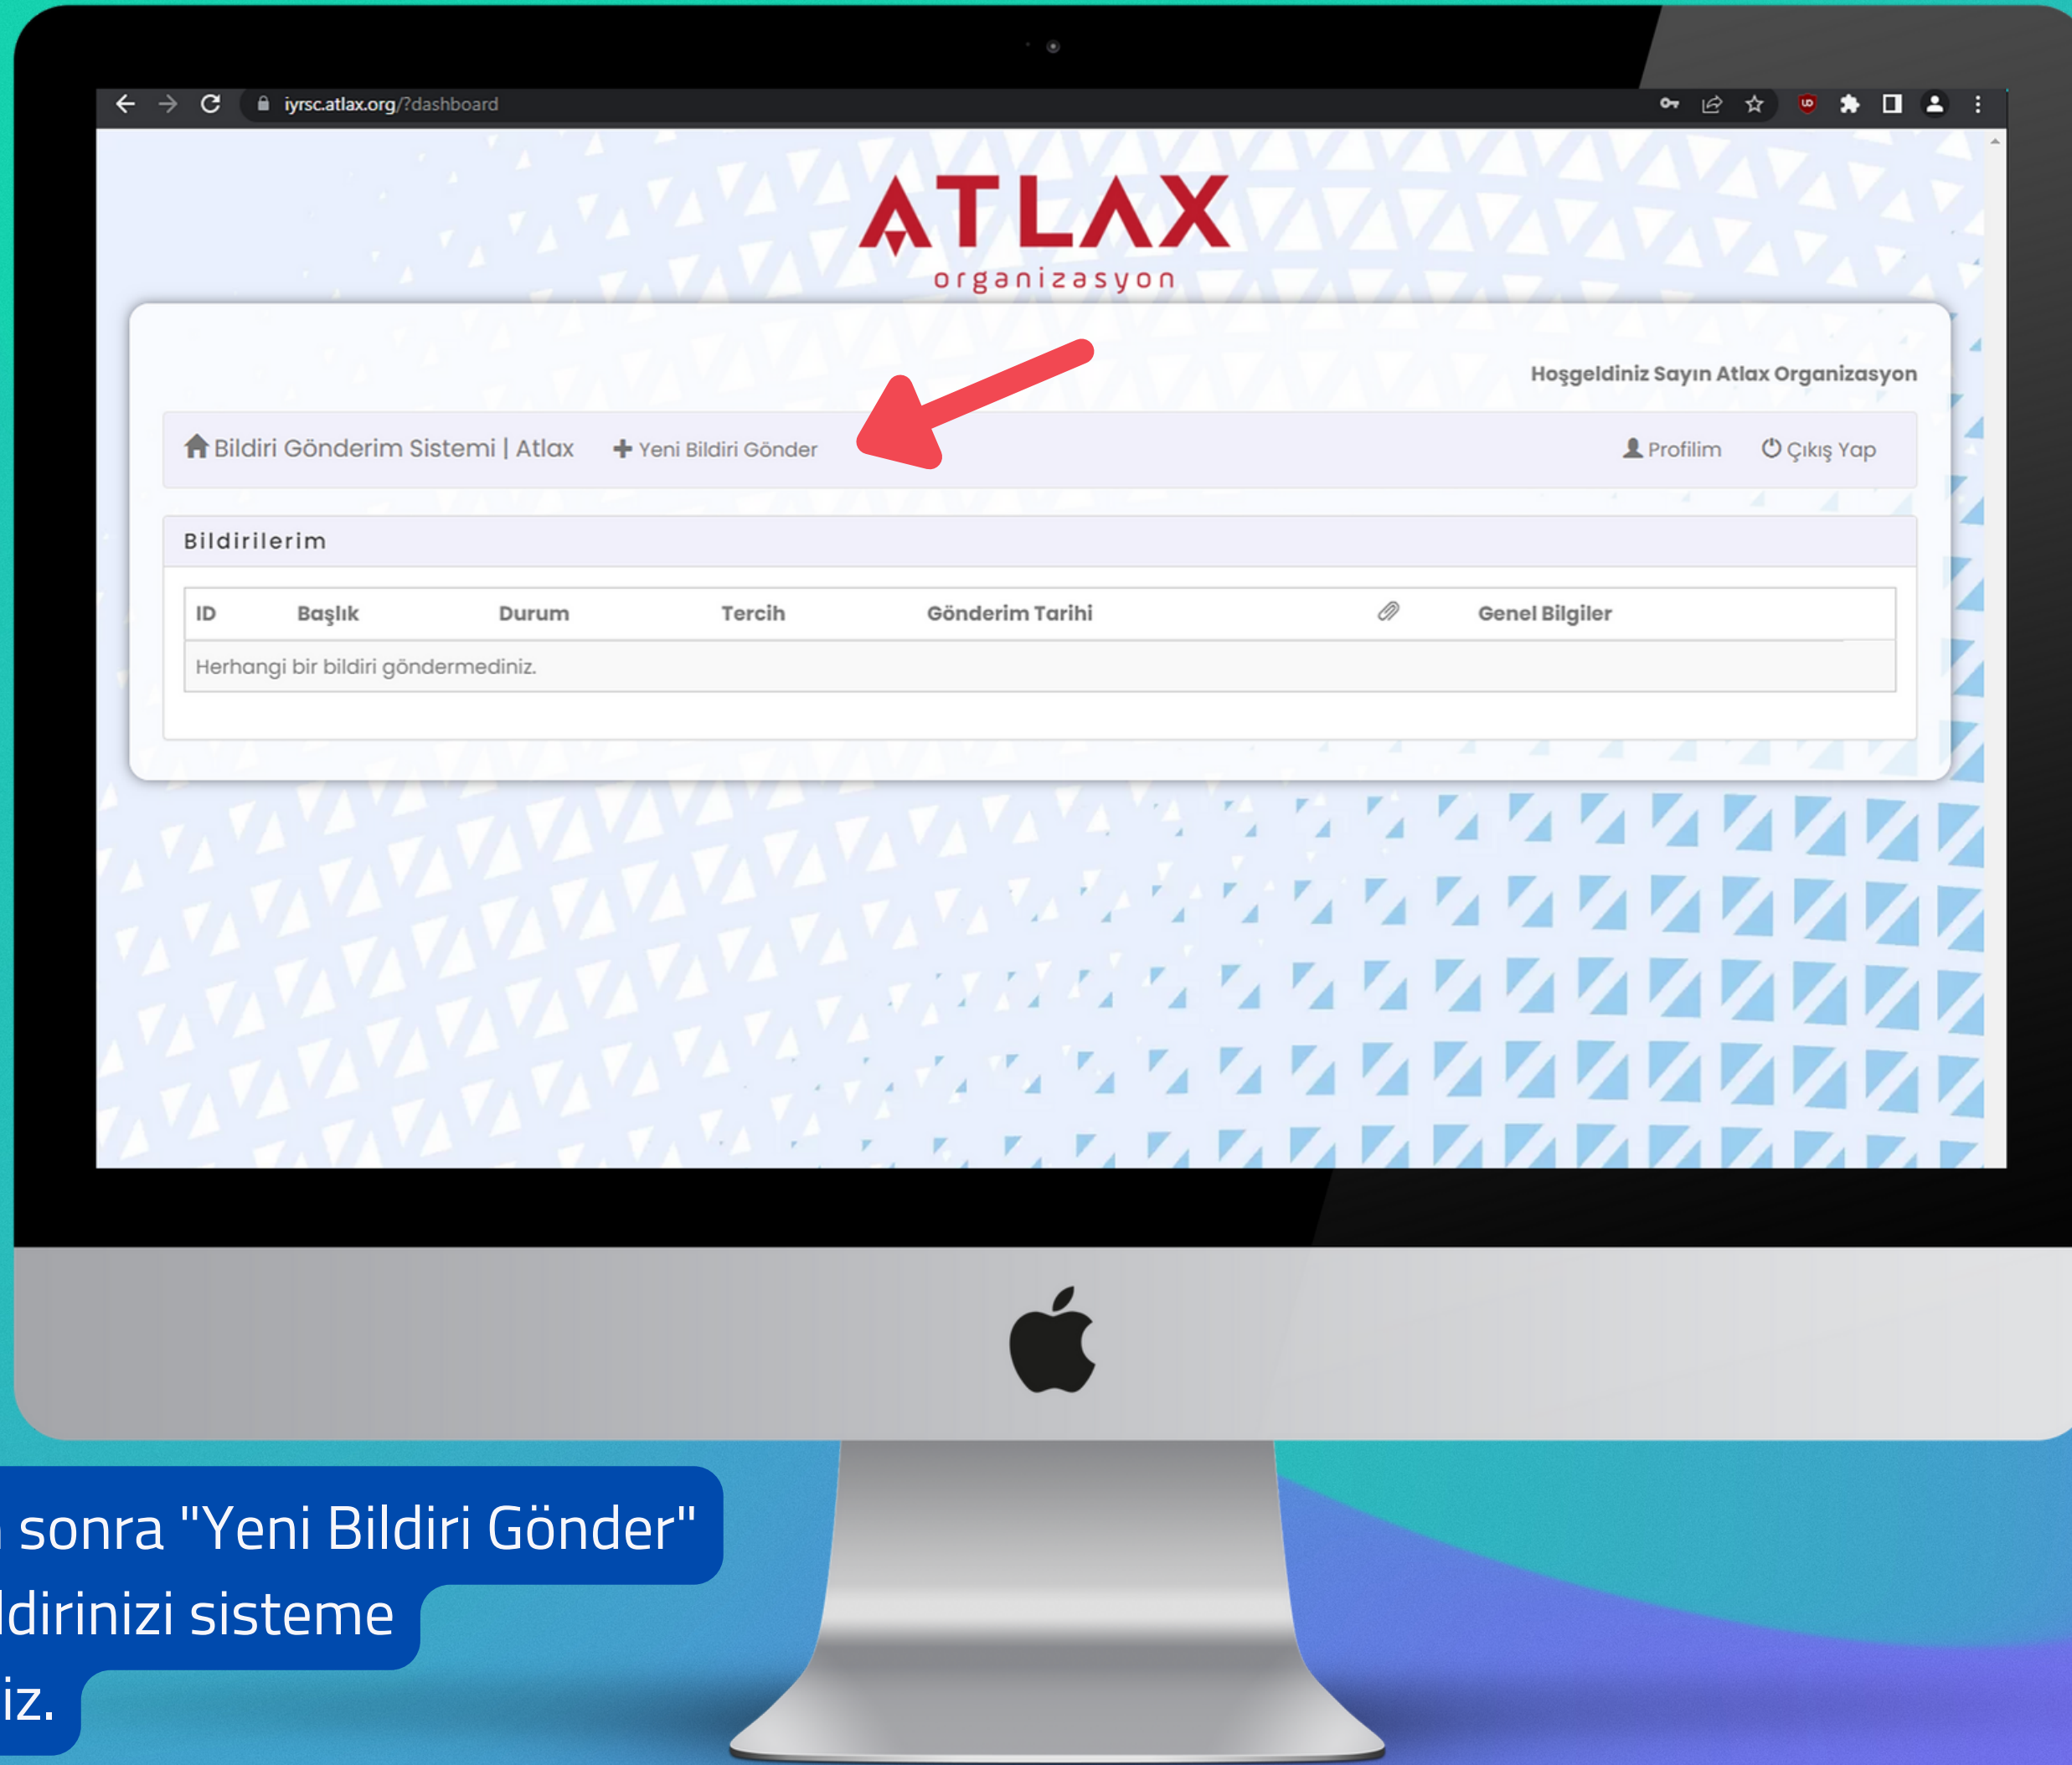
iyrsc.atlax.org/?dashboard

ATLAX
organizasyon

Hoşgeldiniz Sayın Atlax Organizasyon

Bildiri Gönderim Sistemi | Atlax
Yeni Bildiri Gönder
Profilim
Çıkış Yap

Bildirilerim

| ID | Başlık | Durum | Tercih | Gönderim Tarihi | | Genel Bilgiler |
|---|---|---|---|---|---|---|
| Herhangi bir bildiri göndermediniz. | | | | | | |

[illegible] sonra "Yeni Bildiri Gönder"
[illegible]ldirinizi sisteme
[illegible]iz.